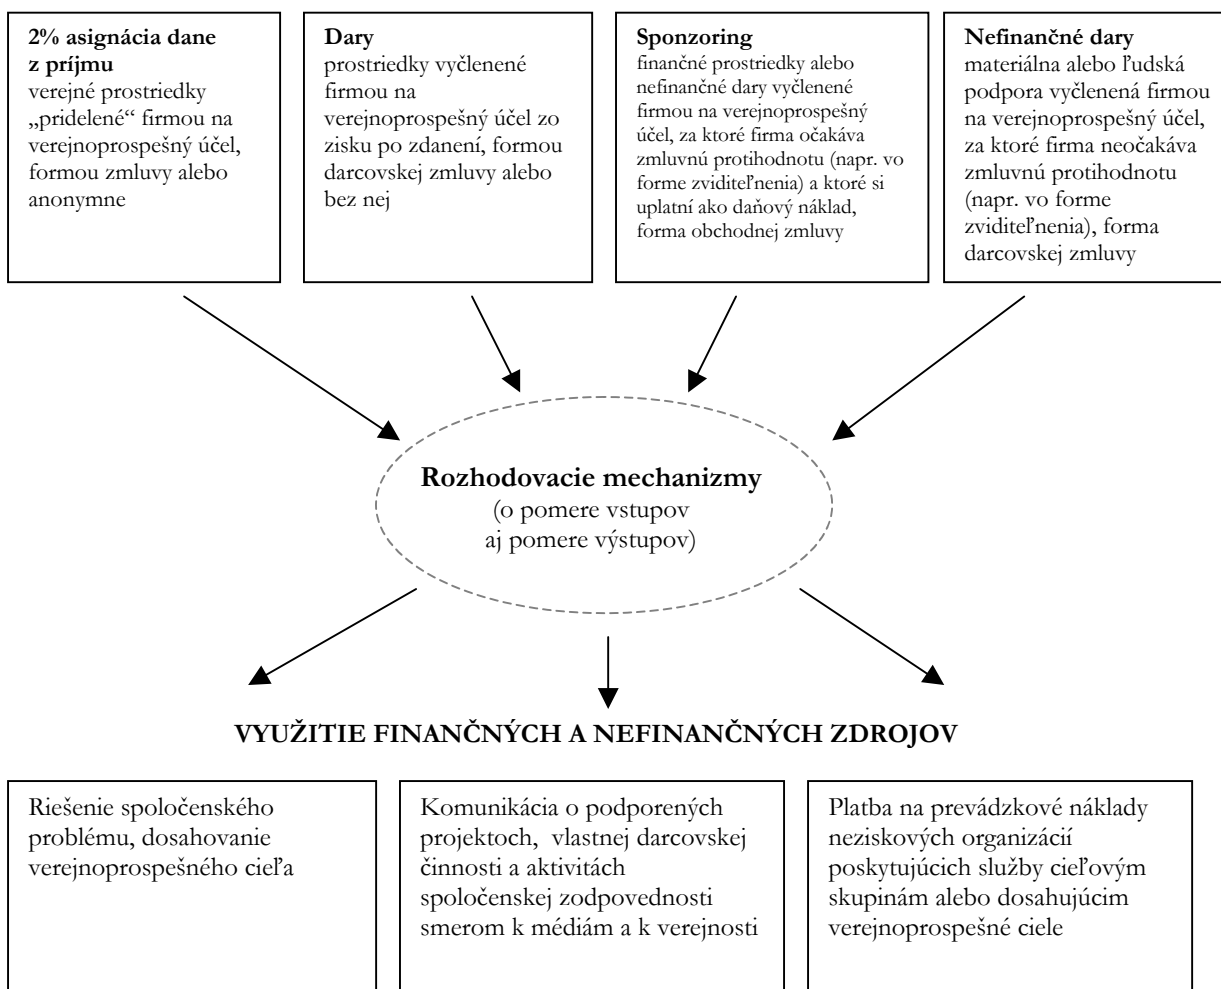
**2% asignácia dane z príjmu**
verejné prostriedky „pridelené“ firmou na verejnoprospešný účel, formou zmluvy alebo anonymne

**Dary**
prostriedky vyčlenené firmou na verejnoprospešný účel zo zisku po zdanení, formou darcovskej zmluvy alebo bez nej

**Sponzoring**
finančné prostriedky alebo nefinančné dary vyčlenené firmou na verejnoprospešný účel, za ktoré firma očakáva zmluvnú protihodnotu (napr. vo forme zviditeľnenia) a ktoré si uplatní ako daňový náklad, forma obchodnej zmluvy

**Nefinančné dary**
materiálna alebo ľudská podpora vyčlenená firmou na verejnoprospešný účel, za ktoré firma neočakáva zmluvnú protihodnotu (napr. vo forme zviditeľnenia), forma darcovskej zmluvy

**Rozhodovacie mechanizmy**
(o pomere vstupov aj pomere výstupov)

**VYUŽITIE FINANČNÝCH A NEFINANČNÝCH ZDROJOV**

Riešenie spoločenského problému, dosahovanie verejnoprospešného cieľa

Komunikácia o podporených projektoch, vlastnej darcovskej činnosti a aktivitách spoločenskej zodpovednosti smerom k médiám a k verejnosti

Platba na prevádzkové náklady neziskových organizácií poskytujúcich služby cieľovým skupinám alebo dosahujúcim verejnoprospešné ciele